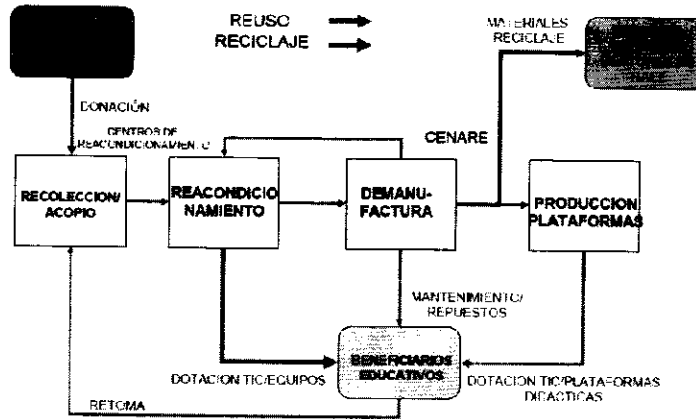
REUSO
RECICLAJE

MATERIALES RECICLAJE

DONACIÓN

CENTROS DE REACONDICIONAMIENTO

CENARE

RECOLECCION/ ACOPIO

REACONDICIONAMIENTO

DEMANUFACTURA

PRODUCCION PLATAFORMAS

MANTENIMIENTO/ REPUESTOS

BENEFICIARIOS EDUCATIVOS

DOTACION TIC/EQUIPOS

DOTACION TIC/PLATAFORMAS DIDACTICAS

RETOMA